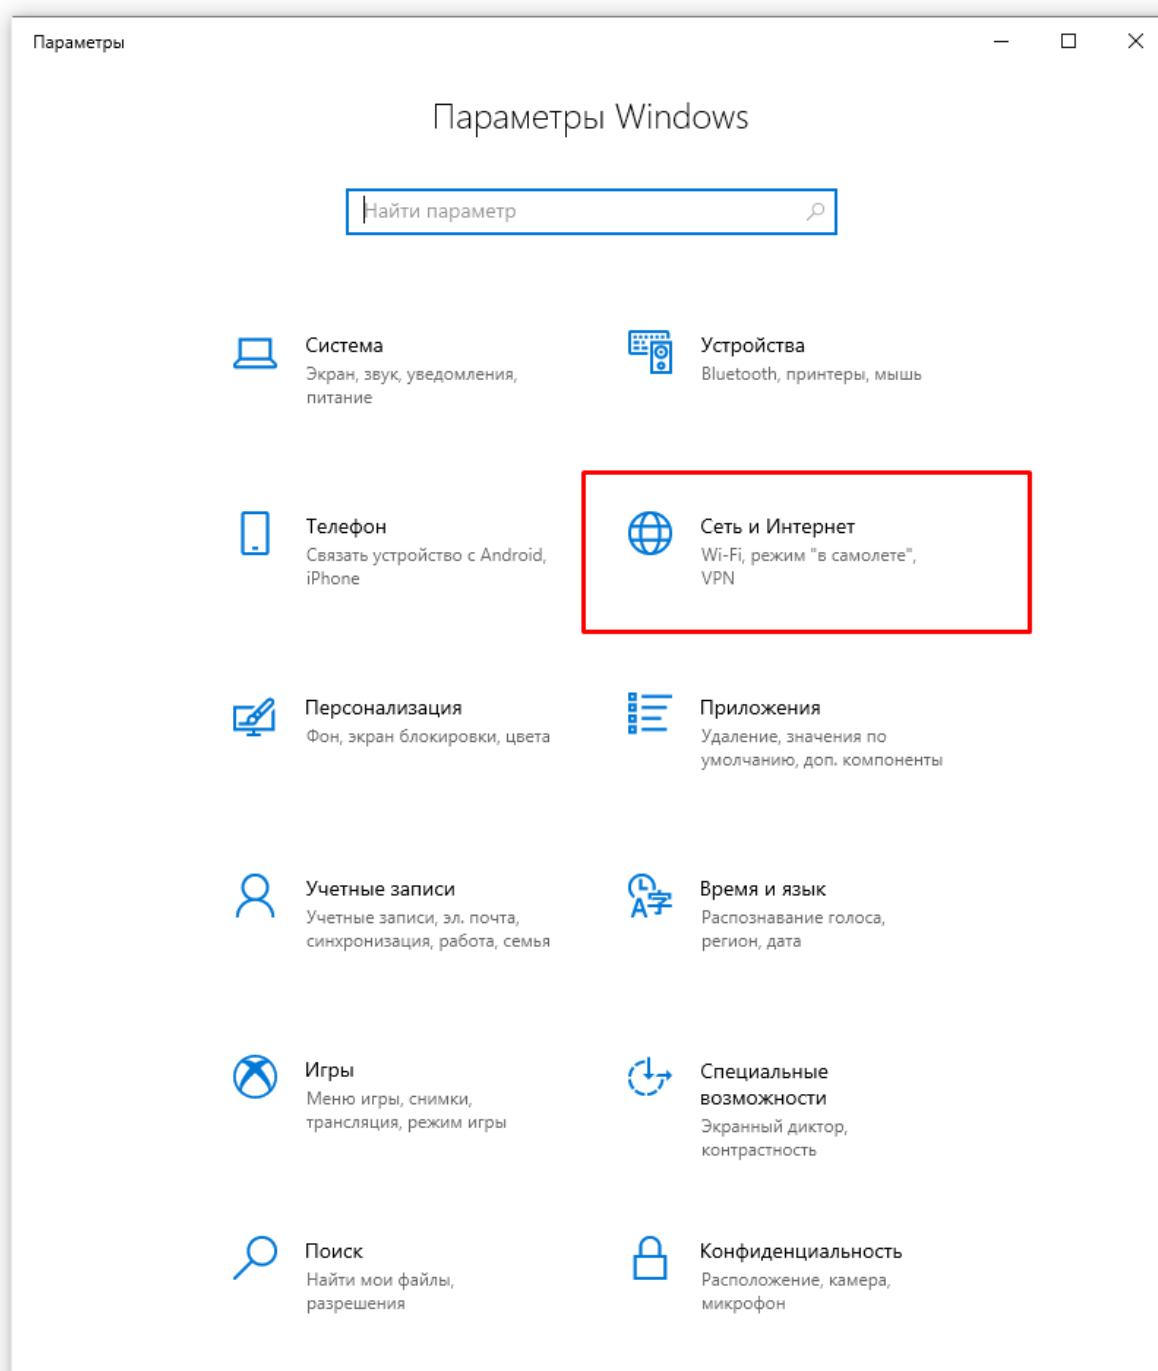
Параметры

Параметры Windows

Найти параметр

Система
Экран, звук, уведомления, питание

Устройства
Bluetooth, принтеры, мышь

Телефон
Связать устройство с Android, iPhone

Сеть и Интернет
Wi-Fi, режим "в самолете", VPN

Персонализация
Фон, экран блокировки, цвета

Приложения
Удаление, значения по умолчанию, доп. компоненты

Учетные записи
Учетные записи, эл. почта, синхронизация, работа, семья

Время и язык
Распознавание голоса, регион, дата

Игры
Меню игры, снимки, трансляция, режим игры

Специальные возможности
Экранный диктор, контрастность

Поиск
Найти мои файлы, разрешения

Конфиденциальность
Расположение, камера, микрофон